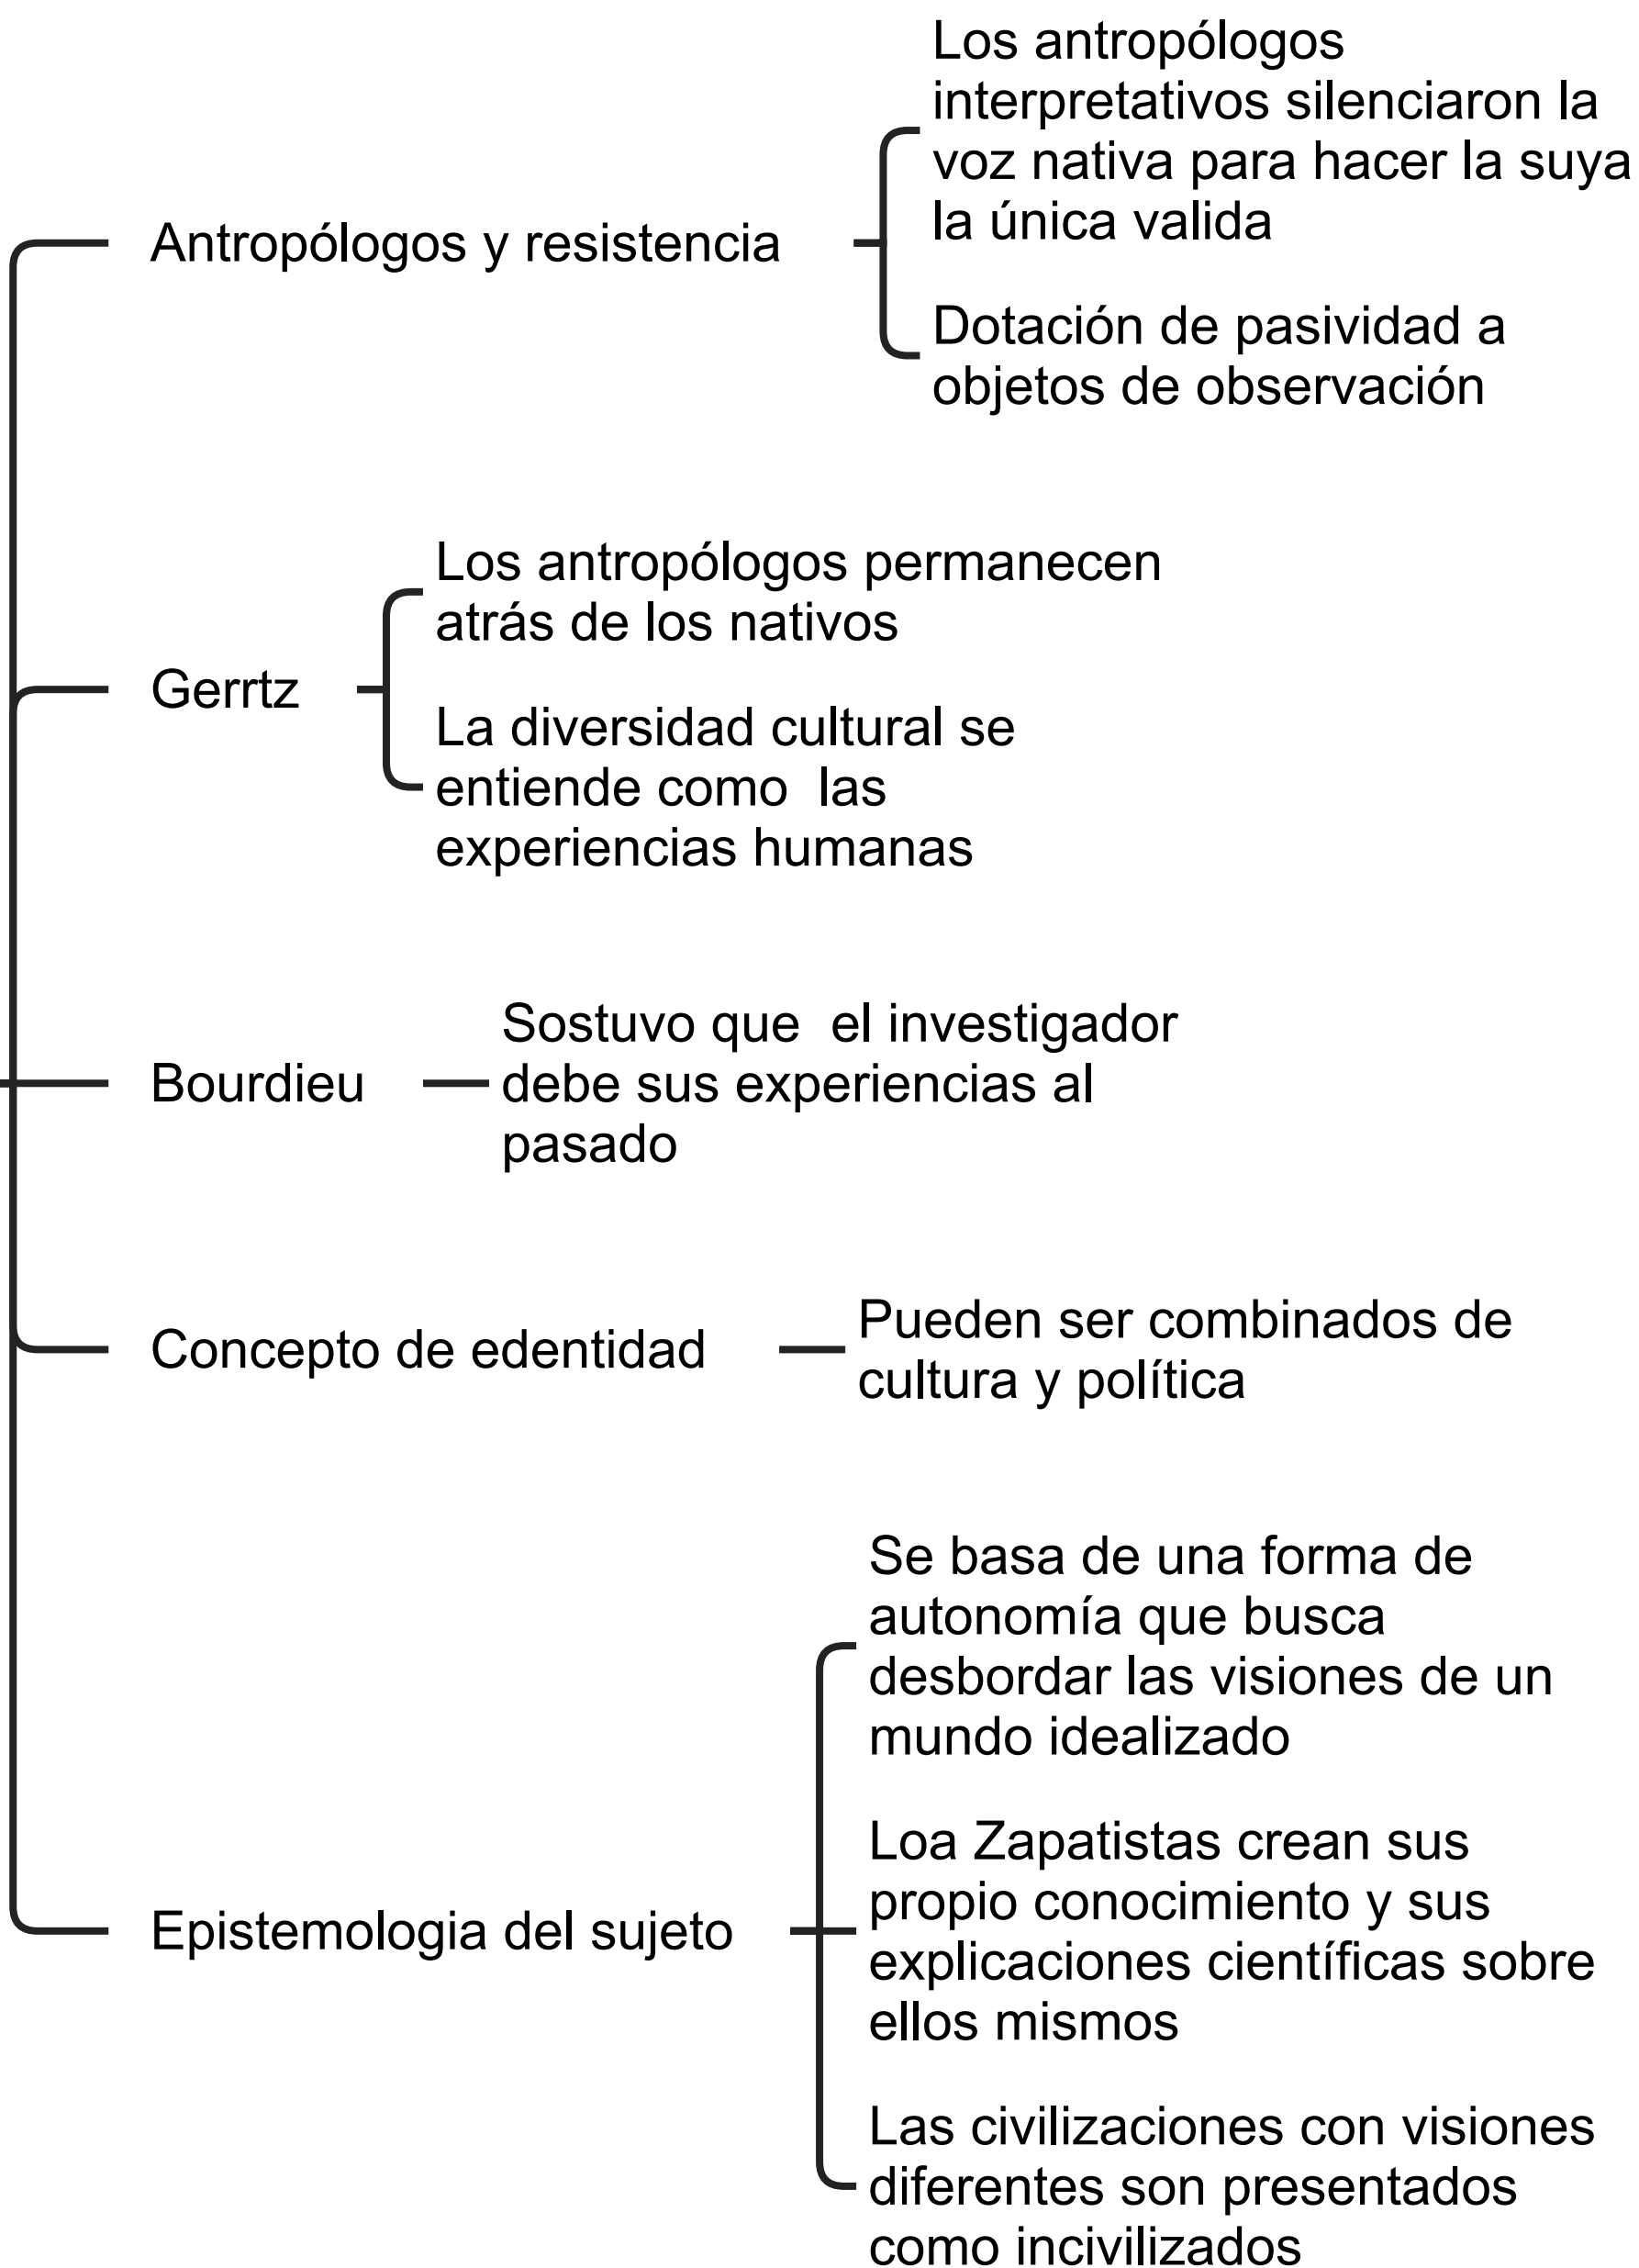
Antropólogos y resistencia

Los antropólogos interpretativos silenciaron la voz nativa para hacer la suya la única valida

Dotación de pasividad a objetos de observación

Gerrtz

Los antropólogos permanecen atrás de los nativos

La diversidad cultural se entiende como las experiencias humanas

Bourdieu

Sostuvo que el investigador debe sus experiencias al pasado

Concepto de edentidad

Pueden ser combinados de cultura y política

Epistemologia del sujeto

Se basa de una forma de autonomía que busca desbordar las visiones de un mundo idealizado

Loa Zapatistas crean sus propio conocimiento y sus explicaciones científicas sobre ellos mismos

Las civilizaciones con visiones diferentes son presentados como incivilizados